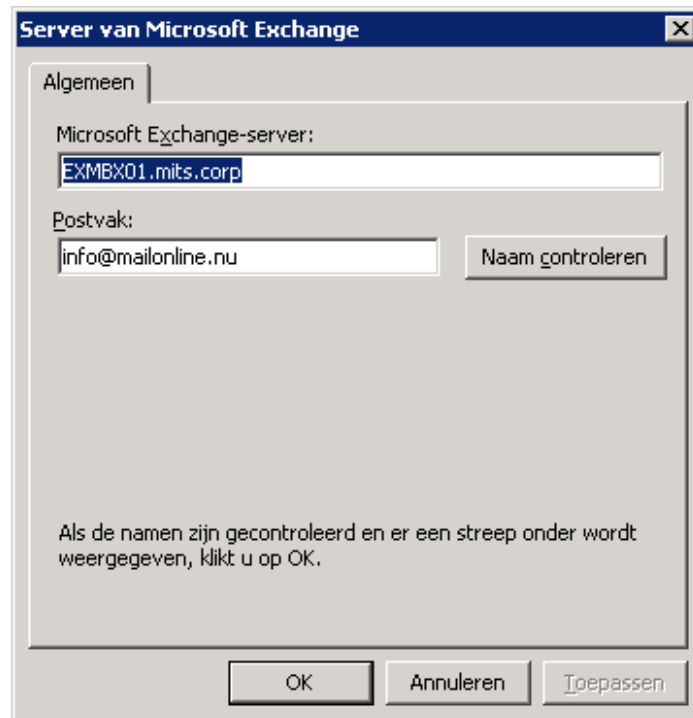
Server van Microsoft Exchange

Algemeen

Microsoft Exchange-server:

EXMBX01.mits.corp

Postvak:

info@mailonline.nu

Naam controleren

Als de namen zijn gecontroleerd en er een streep onder wordt weergegeven, klikt u op OK.

OK

Annuleren

Toepassen